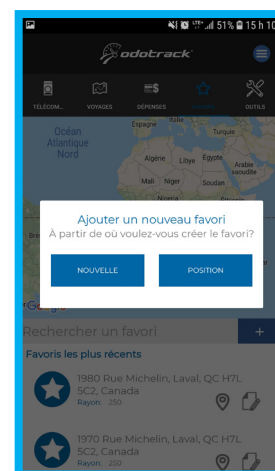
51% 15 h 10

odotrack

TÉLÉCOM... VOYAGES DÉPENSES OUTILS

Océan Atlantique Nord

Espagne Turquie Algérie Libye Égypte Arabie saoudite Mali Niger Soudan Nigeria

Ajouter un nouveau favori
À partir de où voulez-vous créer le favori?

NOUVELLE POSITION

rGoogle

Rechercher un favori +

Favoris les plus récents

1980 Rue Michelin, Laval, QC H7L 5C2, Canada
Rayon: 250

1970 Rue Michelin, Laval, QC H7L 5C2, Canada
Rayon: 250